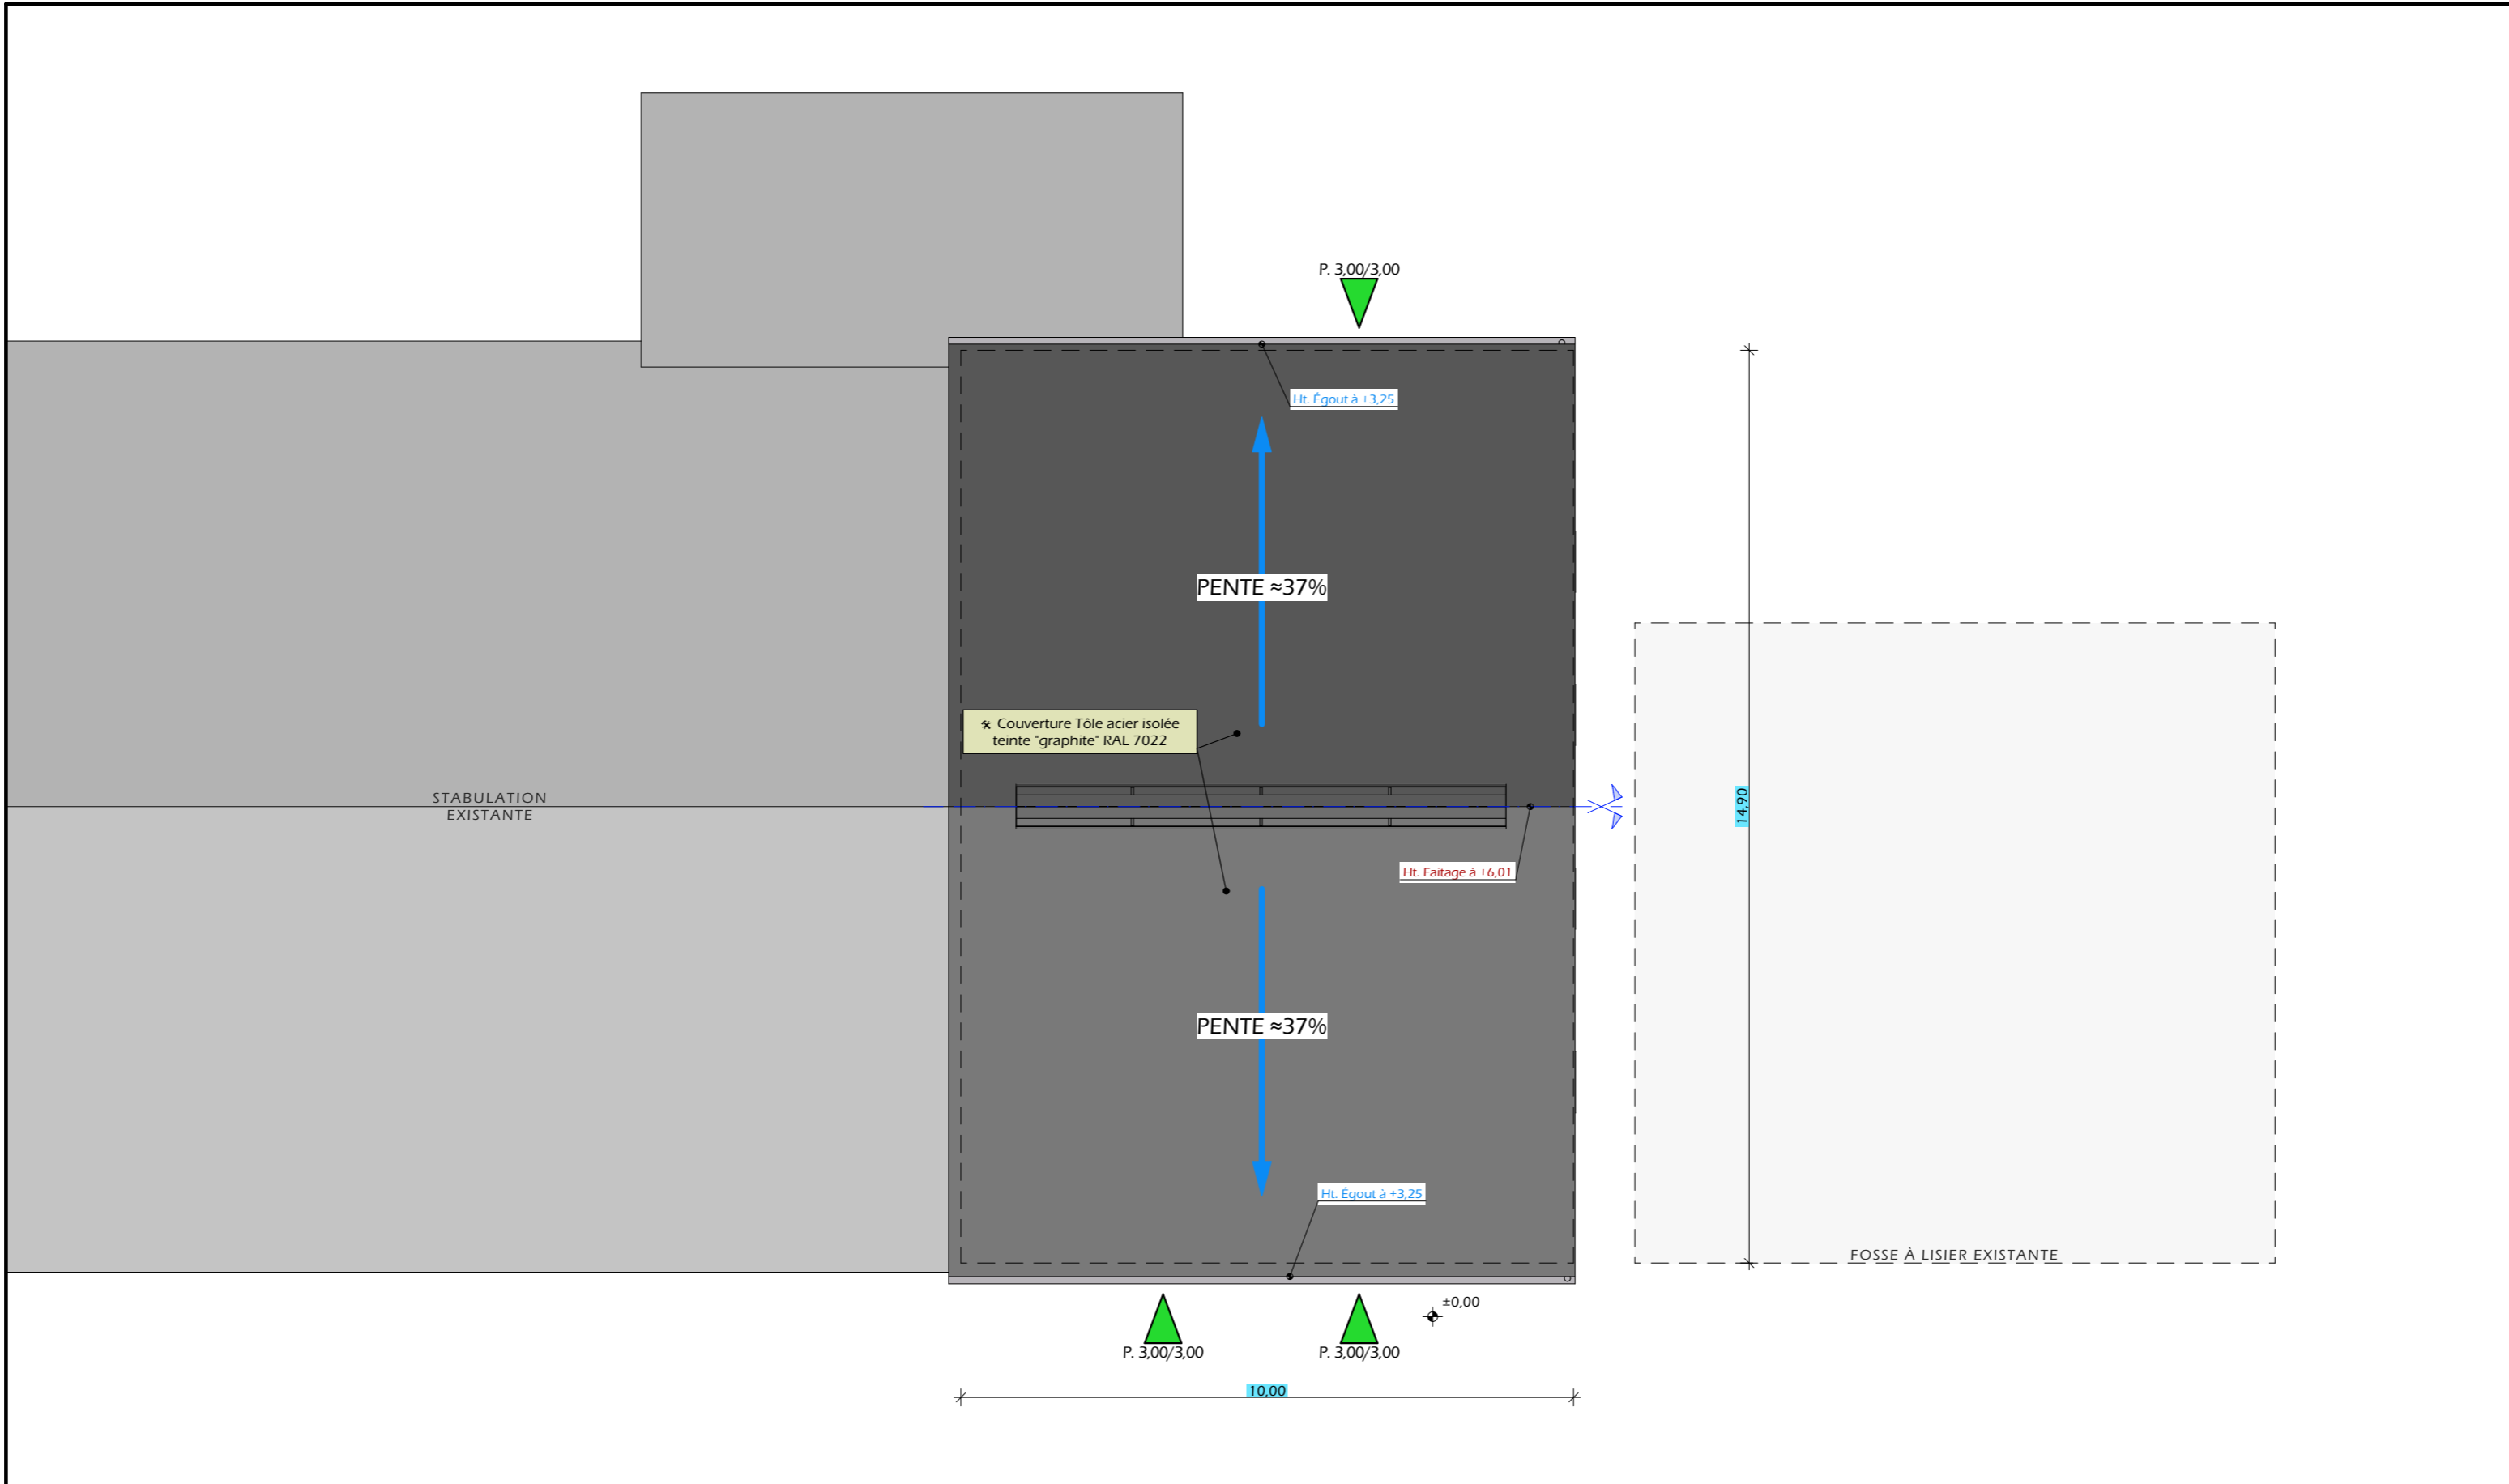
P. 3,00/3,00

Ht. Égout à +3,25

PENTE ≈37%

Couverture Tôle acier isolée teinte "graphite" RAL 7022

STABULATION EXISTANTE

Ht. Faitage à +6,01

14,90

PENTE ≈37%

Ht. Égout à +3,25

FOSSE À LISIER EXISTANTE

±0,00

P. 3,00/3,00

P. 3,00/3,00

10,00